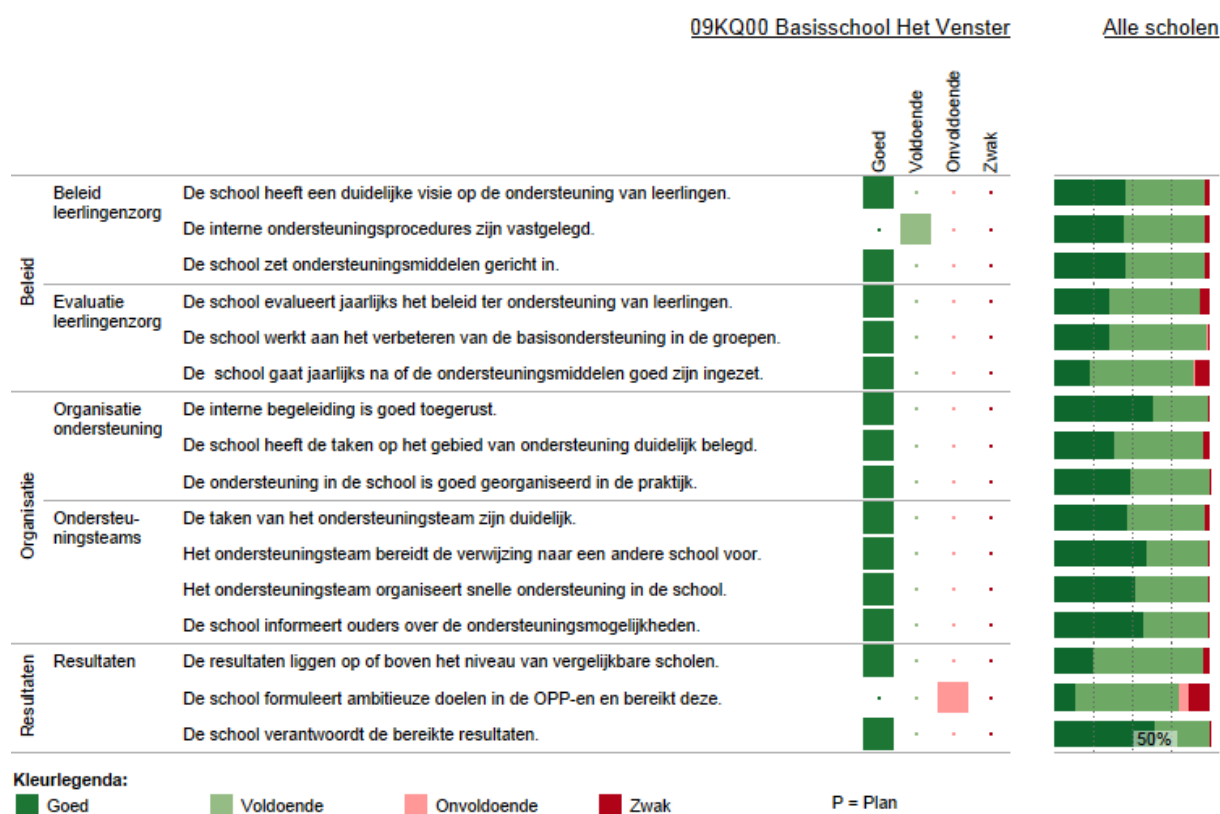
09KQ00 Basisschool Het Venster

Alle scholen

| | | | Goed | Voldoende | Onvoldoende | Zwak |
|---|---|---|---|---|---|---|
| Beleid | Beleid leerlingenzorg | De school heeft een duidelijke visie op de ondersteuning van leerlingen. | | | | |
| | | De interne ondersteuningsprocedures zijn vastgelegd. | | | | |
| | | De school zet ondersteuningsmiddelen gericht in. | | | | |
| | Evaluatie leerlingenzorg | De school evalueert jaarlijks het beleid ter ondersteuning van leerlingen. | | | | |
| | | De school werkt aan het verbeteren van de basisondersteuning in de groepen. | | | | |
| | | De school gaat jaarlijks na of de ondersteuningsmiddelen goed zijn ingezet. | | | | |
| Organisatie | Organisatie ondersteuning | De interne begeleiding is goed toegerust. | | | | |
| | | De school heeft de taken op het gebied van ondersteuning duidelijk belegd. | | | | |
| | | De ondersteuning in de school is goed georganiseerd in de praktijk. | | | | |
| | Ondersteuningsteams | De taken van het ondersteuningsteam zijn duidelijk. | | | | |
| | | Het ondersteuningsteam bereidt de verwijzing naar een andere school voor. | | | | |
| | | Het ondersteuningsteam organiseert snelle ondersteuning in de school. | | | | |
| | | De school informeert ouders over de ondersteuningsmogelijkheden. | | | | |
| Resultaten | Resultaten | De resultaten liggen op of boven het niveau van vergelijkbare scholen. | | | | |
| | | De school formuleert ambitieuze doelen in de OPP-en en bereikt deze. | | | | |
| | | De school verantwoordt de bereikte resultaten. | | | | |

50%

Kleurlegenda:
Goed
Voldoende
Onvoldoende
Zwak
P = Plan